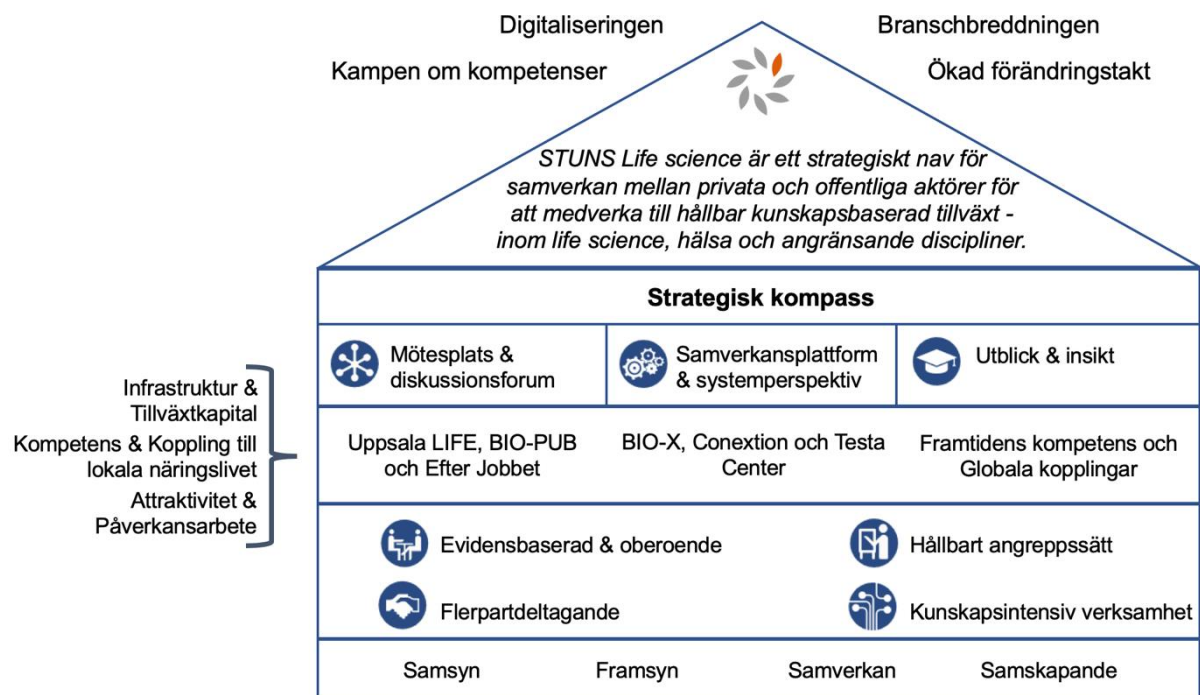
Digitaliseringen

Branschbreddningen

Kampen om kompetenser

Ökad förändringstakt

*STUNS Life science är ett strategiskt nav för samverkan mellan privata och offentliga aktörer för att medverka till hållbar kunskapsbaserad tillväxt - inom life science, hälsa och angränsande discipliner.*

**Strategisk kompass**

Mötesplats & diskussionsforum

Samverkansplattform & systemperspektiv

Utblick & insikt

Infrastruktur & Tillväxtkapital

Kompetens & Koppling till lokala näringslivet

Attraktivitet & Påverkansarbete

Uppsala LIFE, BIO-PUB och Efter Jobbet

BIO-X, Conextion och Testa Center

Framtidens kompetens och Globala kopplingar

Evidensbaserad & oberoende

Hållbart angreppssätt

Flerpartdeltagande

Kunskapsintensiv verksamhet

Samsyn

Framsyn

Samverkan

Samskapande